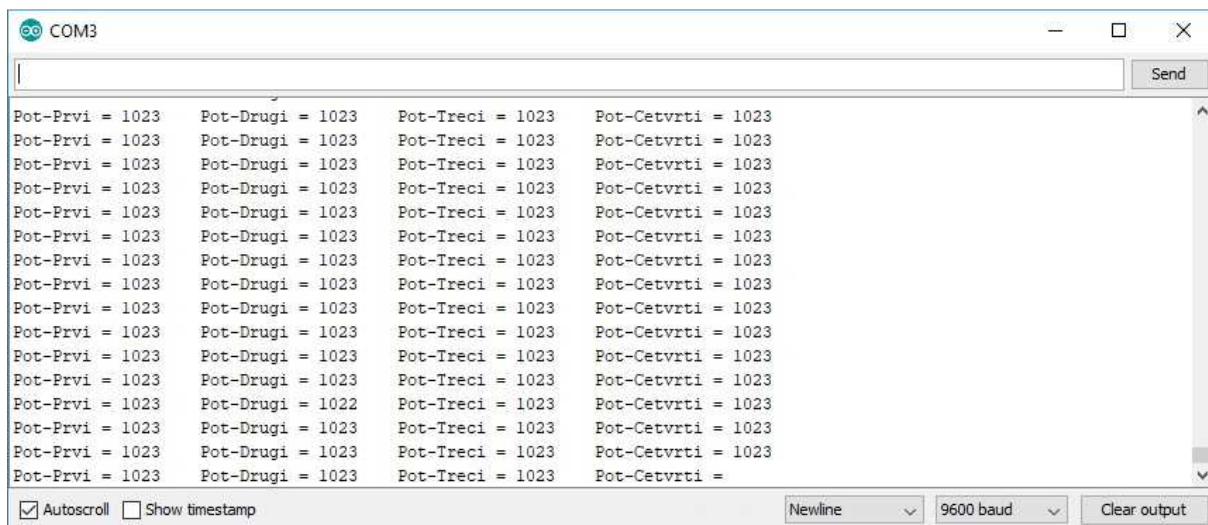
COM3

Send

Pot-Prvi = 1023 Pot-Drugi = 1023 Pot-Treci = 1023 Pot-Cetvrti = 1023
Pot-Prvi = 1023 Pot-Drugi = 1023 Pot-Treci = 1023 Pot-Cetvrti = 1023
Pot-Prvi = 1023 Pot-Drugi = 1023 Pot-Treci = 1023 Pot-Cetvrti = 1023
Pot-Prvi = 1023 Pot-Drugi = 1023 Pot-Treci = 1023 Pot-Cetvrti = 1023
Pot-Prvi = 1023 Pot-Drugi = 1023 Pot-Treci = 1023 Pot-Cetvrti = 1023
Pot-Prvi = 1023 Pot-Drugi = 1023 Pot-Treci = 1023 Pot-Cetvrti = 1023
Pot-Prvi = 1023 Pot-Drugi = 1023 Pot-Treci = 1023 Pot-Cetvrti = 1023
Pot-Prvi = 1023 Pot-Drugi = 1023 Pot-Treci = 1023 Pot-Cetvrti = 1023
Pot-Prvi = 1023 Pot-Drugi = 1023 Pot-Treci = 1023 Pot-Cetvrti = 1023
Pot-Prvi = 1023 Pot-Drugi = 1023 Pot-Treci = 1023 Pot-Cetvrti = 1023
Pot-Prvi = 1023 Pot-Drugi = 1023 Pot-Treci = 1023 Pot-Cetvrti = 1023
Pot-Prvi = 1023 Pot-Drugi = 1023 Pot-Treci = 1023 Pot-Cetvrti = 1023
Pot-Prvi = 1023 Pot-Drugi = 1022 Pot-Treci = 1023 Pot-Cetvrti = 1023
Pot-Prvi = 1023 Pot-Drugi = 1023 Pot-Treci = 1023 Pot-Cetvrti = 1023
Pot-Prvi = 1023 Pot-Drugi = 1023 Pot-Treci = 1023 Pot-Cetvrti = 1023
Pot-Prvi = 1023 Pot-Drugi = 1023 Pot-Treci = 1023 Pot-Cetvrti =

Autoscroll Show timestamp Newline 9600 baud Clear output